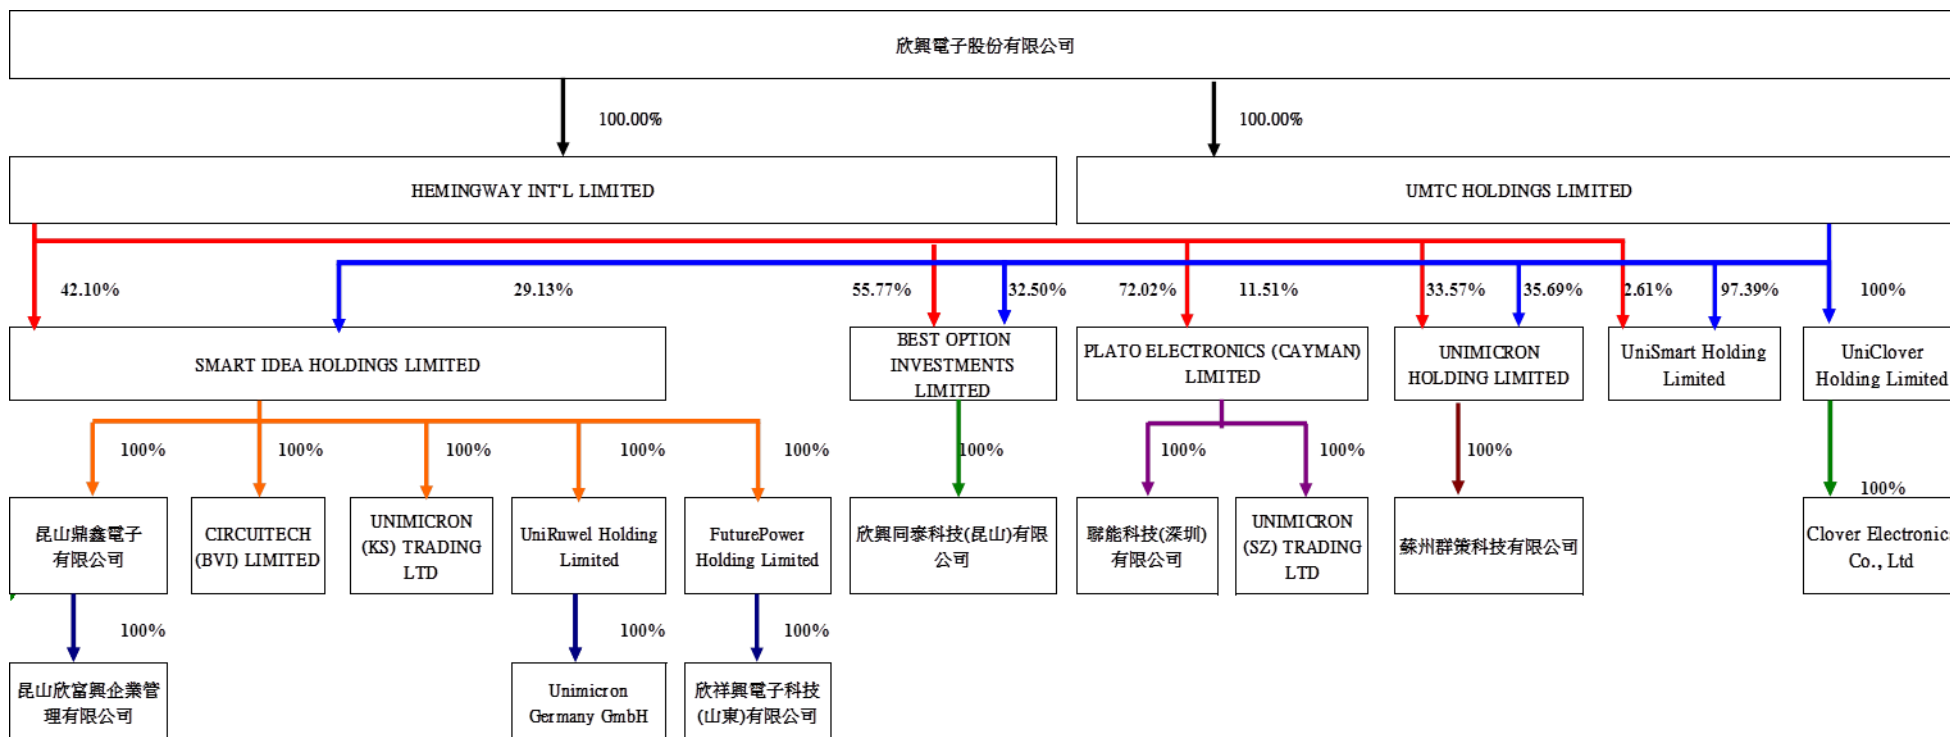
欣興電子股份有限公司

100.00%

100.00%

HEMINGWAY INT'L LIMITED

UMTC HOLDINGS LIMITED

42.10%

29.13%

55.77%

32.50%

72.02%

11.51%

33.57%

35.69%

2.61%

97.39%

100%

SMART IDEA HOLDINGS LIMITED

BEST OPTION INVESTMENTS LIMITED

PLATO ELECTRONICS (CAYMAN) LIMITED

UNIMICRON HOLDING LIMITED

UniSmart Holding Limited

UniClover Holding Limited

100%

100%

100%

100%

100%

100%

100%

100%

100%

100%

昆山鼎鑫電子有限公司

CIRCUITECH (BVI) LIMITED

UNIMICRON (KS) TRADING LTD

UniRuwel Holding Limited

FuturePower Holding Limited

欣興同泰科技(昆山)有限公司

聯能科技(深圳)有限公司

UNIMICRON (SZ) TRADING LTD

蘇州群策科技有限公司

Clover Electronic Co., Ltd

100%

100%

100%

昆山欣富興企業管理有限公司

Unimicron Germany GmbH

欣祥興電子科技(山東)有限公司